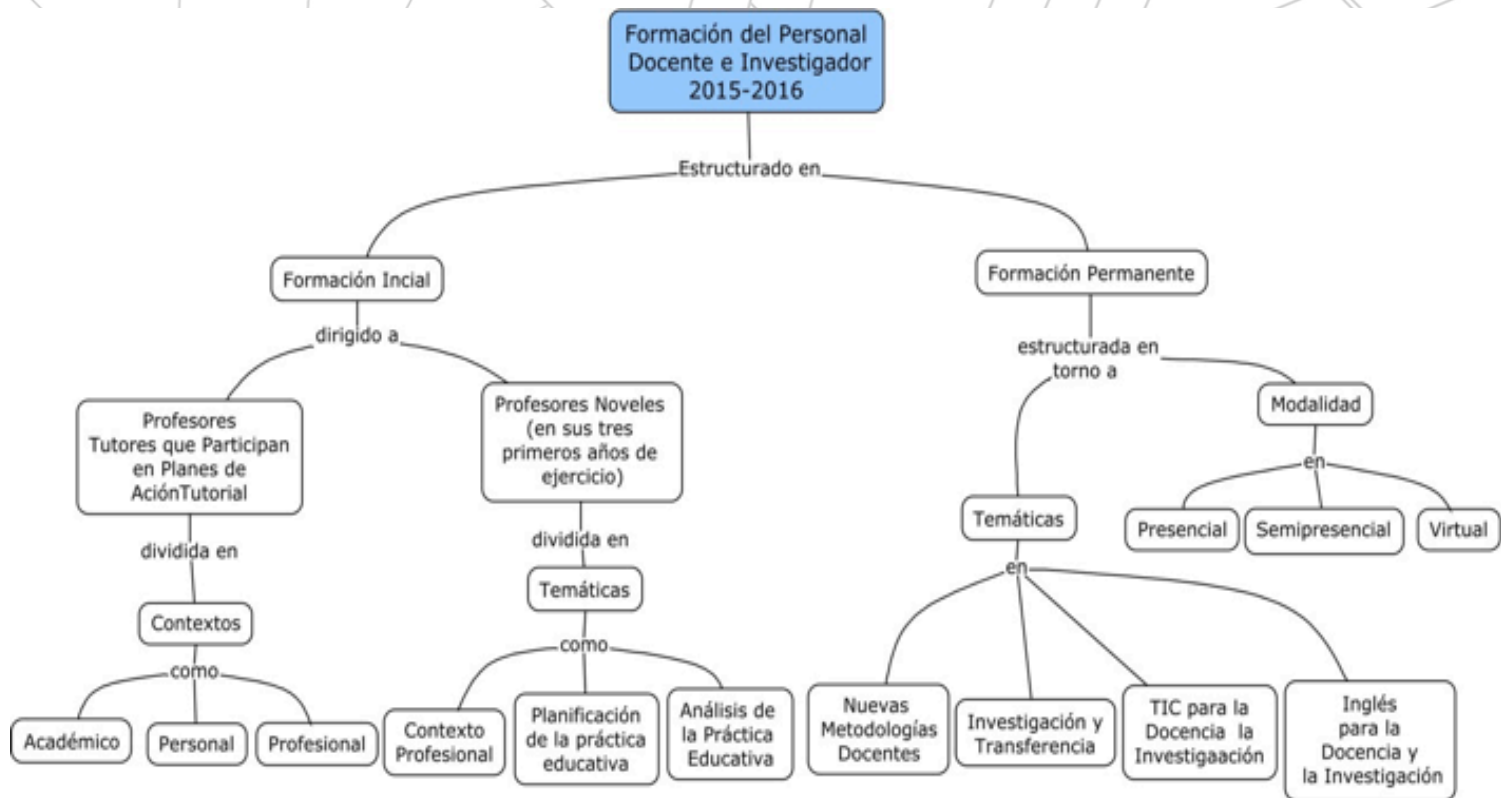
Formación del Personal Docente e Investigador 2015-2016

Estructurado en

Formación Incial

dirigido a

Profesores Tutores que Participan en Planes de AciónTutorial

dividida en

Contextos

como

Académico

Personal

Profesional

Profesores Noveles (en sus tres primeros años de ejercicio)

dividida en

Temáticas

como

Contexto Profesional

Planificación de la práctica educativa

Análisis de la Práctica Educativa

Formación Permanente

estructurada en torno a

Temáticas

en

Nuevas Metodologías Docentes

Investigación y Transferencia

TIC para la Docencia la Investigaación

Inglés para la Docencia y la Investigación

Modalidad

en

Presencial

Semipresencial

Virtual